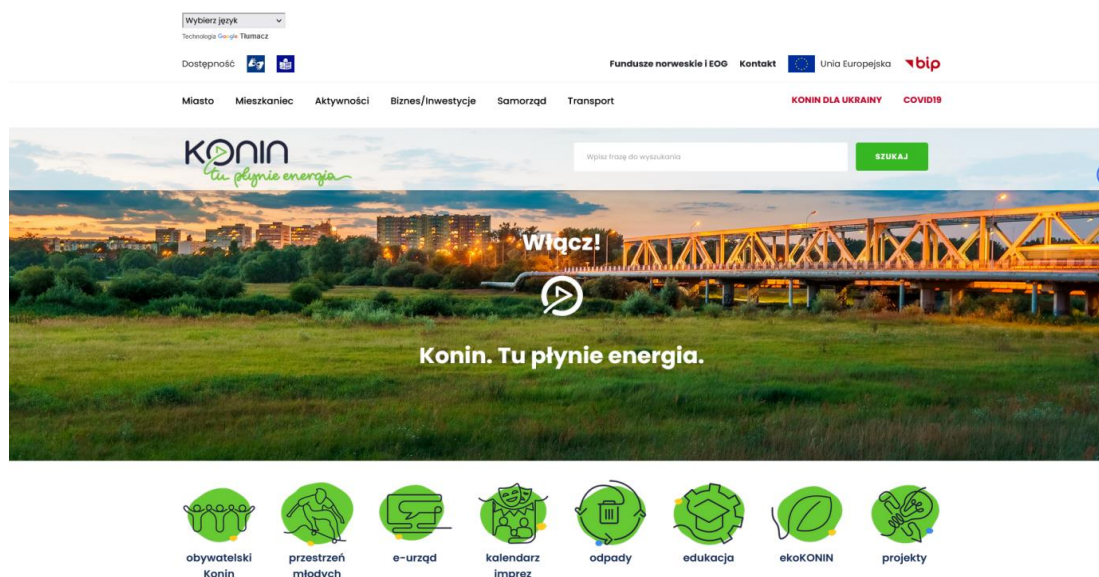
Wybierz język
Technologia Google Tłumacz

Dostępność

Fundusze norweskie i EOG Kontakt Unia Europejska bip

Miasto Mieszkaniec Aktywności Biznes/Inwestycje Samorząd Transport

KONIN DLA UKRAINY COVID19

KONIN tu płynie energia

Wpisz frazę do wyszukania

SZUKAJ

Włącz!

Konin. Tu płynie energia.

obywatelski Konin

przestrzeń młodych

e-urząd

kalendarz imprez

odpady

edukacja

ekoKONIN

projekty